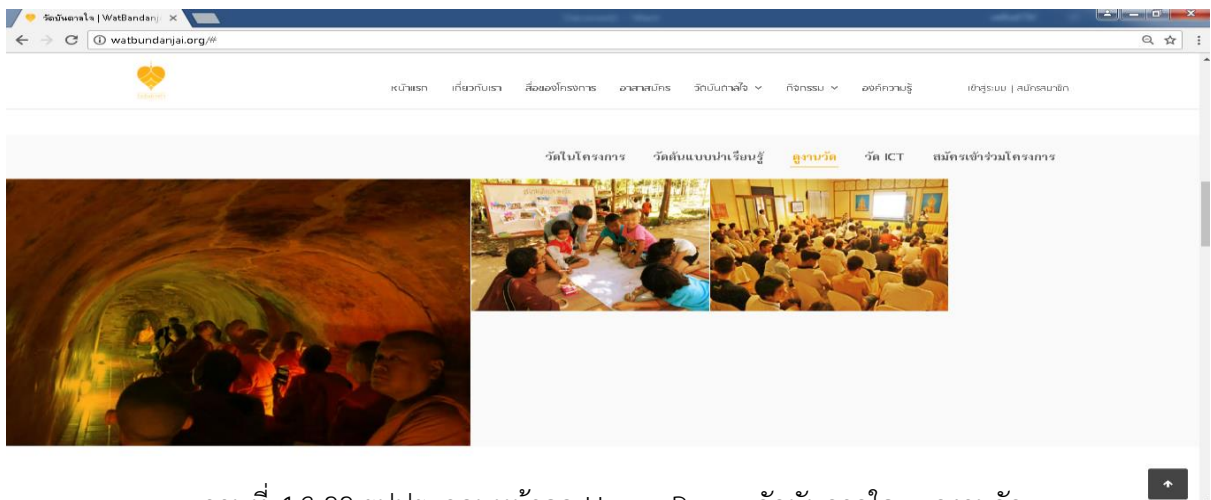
วัดบันดาลใจ | WatBandanj ×

watbundanjai.org/#

หน้าแรก เกี่ยวกับเรา สื่อของโครงการ อาสาสมัคร วัดบันดาลใจ กิจกรรม องค์ความรู้ เข้าสู่ระบบ | สมัครสมาชิก

วัดในโครงการ วัดต้นแบบปาเรียนรู้ ดูงานวัด วัด ICT สมัครเข้าร่วมโครงการ

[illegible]